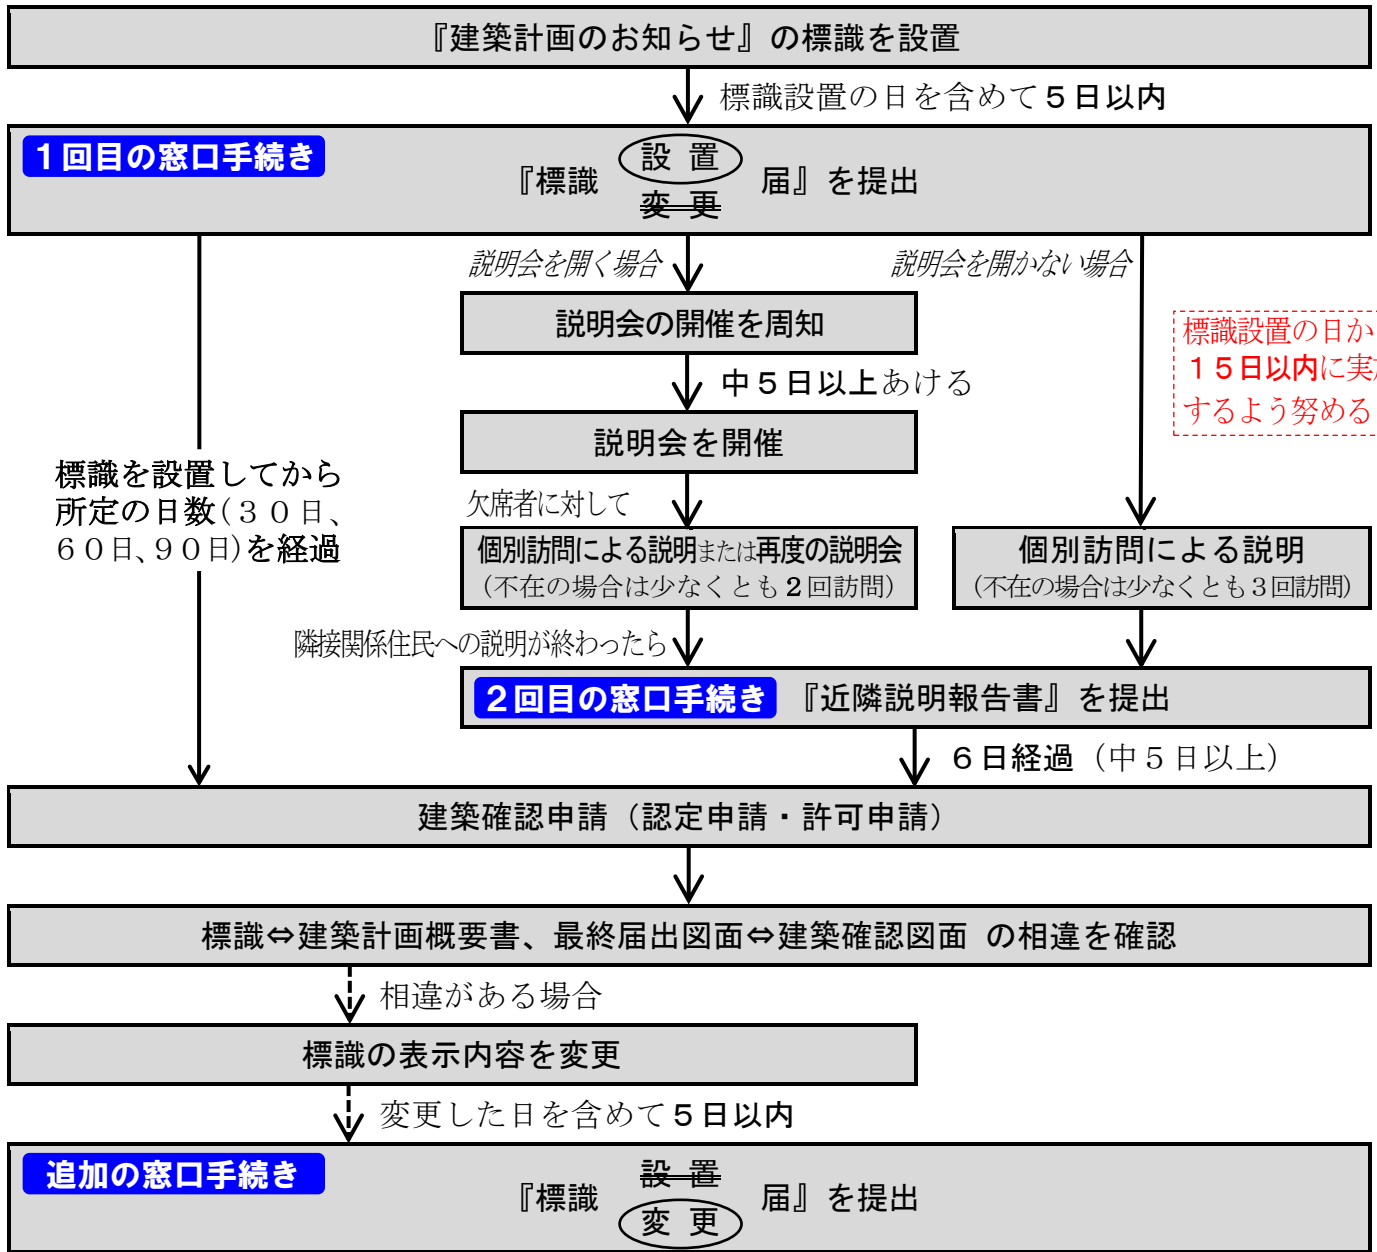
『建築計画のお知らせ』の標識を設置

標識設置の日を含めて５日以内

１回目の窓口手続き

『標識 設 置 変 更 届』を提出

説明会を開く場合

説明会を開かない場合

説明会の開催を周知

標識設置の日か［illegible］
１５日以内に実［illegible］
するよう努める

中５日以上あける

説明会を開催

標識を設置してから所定の日数（３０日、６０日、９０日）を経過

欠席者に対して

個別訪問による説明または再度の説明会
（不在の場合は少なくとも２回訪問）

個別訪問による説明
（不在の場合は少なくとも３回訪問）

隣接関係住民への説明が終わったら

２回目の窓口手続き 『近隣説明報告書』を提出

６日経過（中５日以上）

建築確認申請（認定申請・許可申請）

標識⇔建築計画概要書、最終届出図面⇔建築確認図面 の相違を確認

相違がある場合

標識の表示内容を変更

変更した日を含めて５日以内

追加の窓口手続き

『標識 設 置 変 更 届』を提出